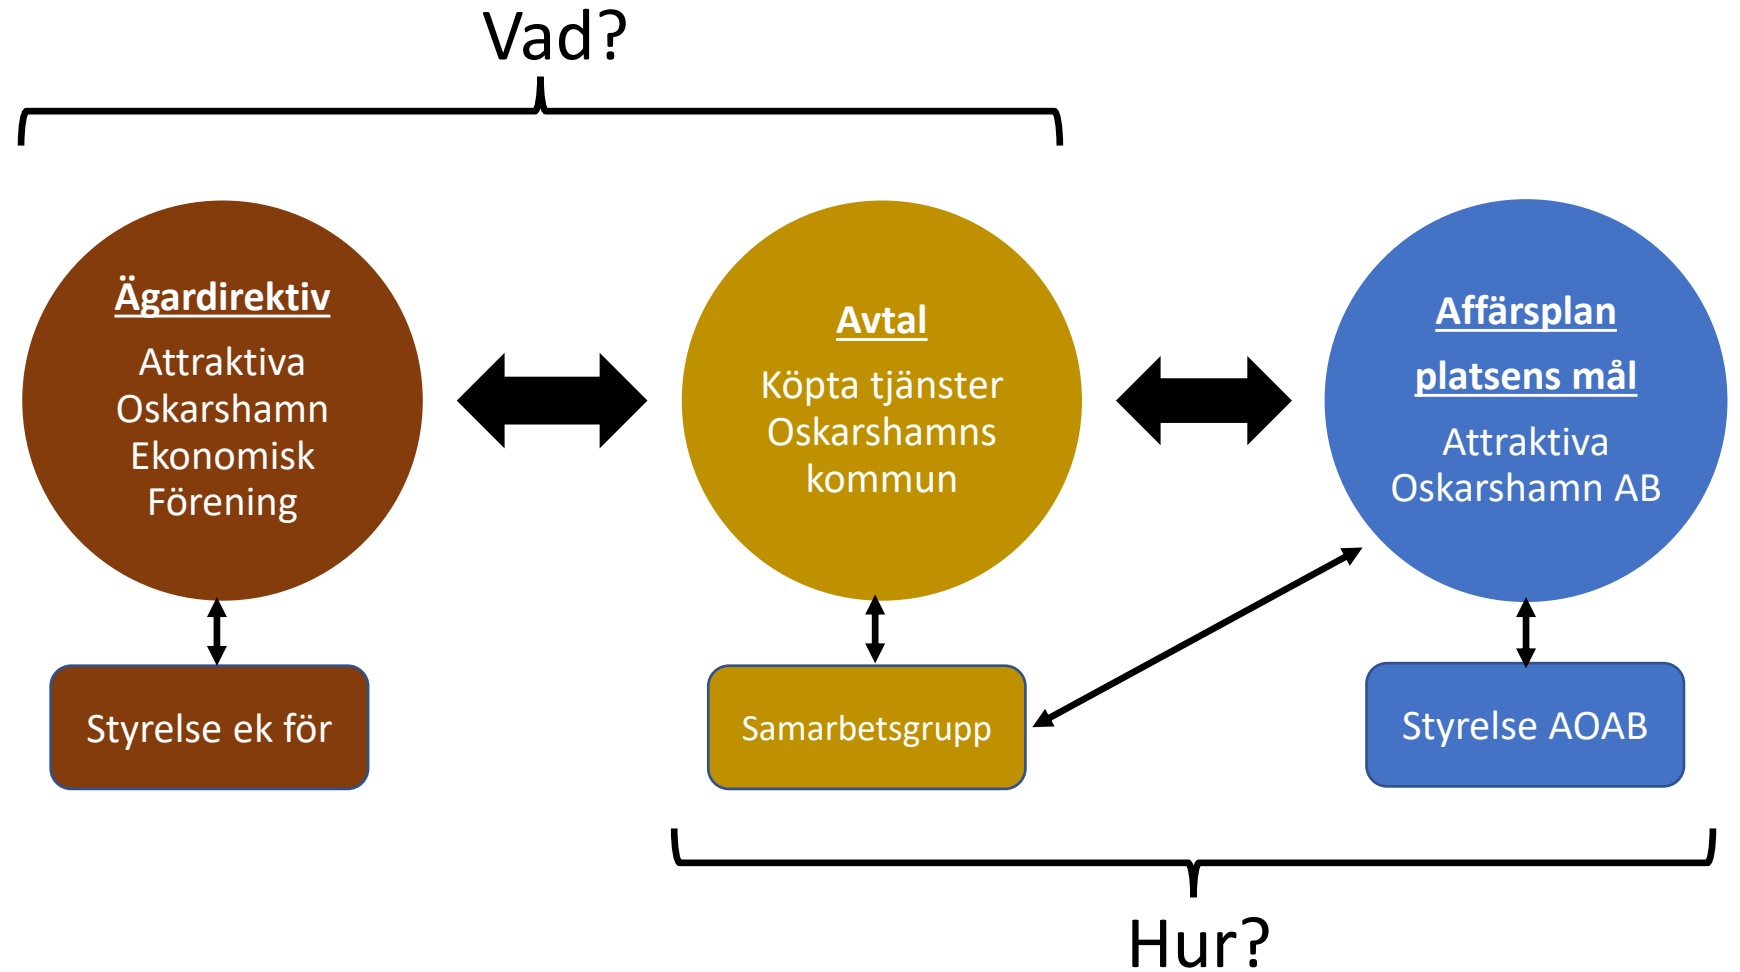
Vad?

Ägardirektiv

Attraktiva Oskarshamn Ekonomisk Förening

Avtal

Köpta tjänster Oskarshamns kommun

Affärsplan

platsens mål

Attraktiva Oskarshamn AB

Styrelse ek för

Samarbetsgrupp

Styrelse AOAB

Hur?